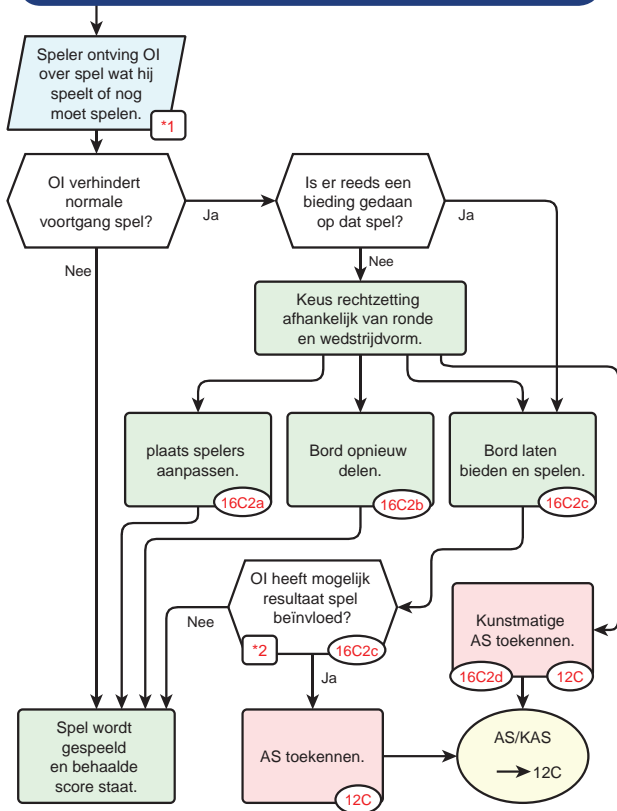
Speler ontving OI over spel wat hij speelt of nog moet spelen.
*1

OI verhindert normale voortgang spel?
Ja
Nee

Is er reeds een bieding gedaan op dat spel?
Ja
Nee

Keus rechtzetting afhankelijk van ronde en wedstrijdvorm.

plaats spelers aanpassen.
16C2a

Bord opnieuw delen.
16C2b

Bord laten bieden en spelen.
16C2c

OI heeft mogelijk resultaat spel beïnvloed?
*2
16C2c
Nee
Ja

Kunstmatige AS toekennen.
16C2d
12C

Spel wordt gespeeld en behaalde score staat.

AS toekennen.
12C

AS/KAS
12C